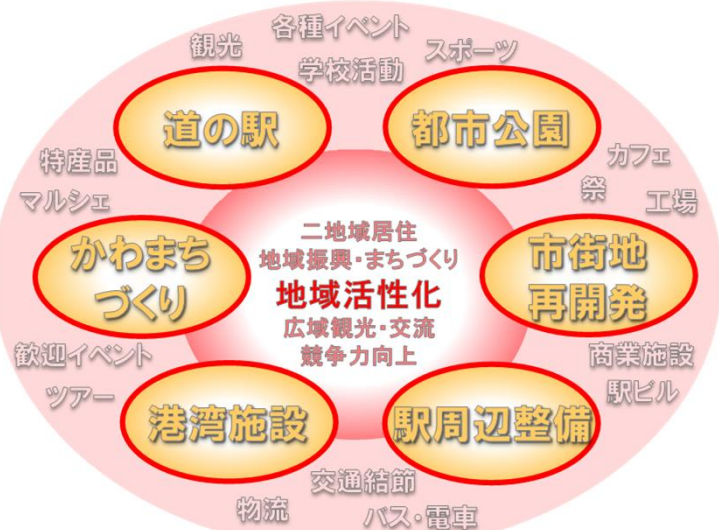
観光
各種イベント
学校活動
スポーツ

道の駅

都市公園

特産品
マルシェ

カフェ
祭
工場

二地域居住
地域振興・まちづくり
地域活性化
広域観光・交流
競争力向上

かわまちづくり

市街地再開発

歓迎イベント
ツアー

商業施設
駅ビル

港湾施設

駅周辺整備

交通結節
物流
バス・電車